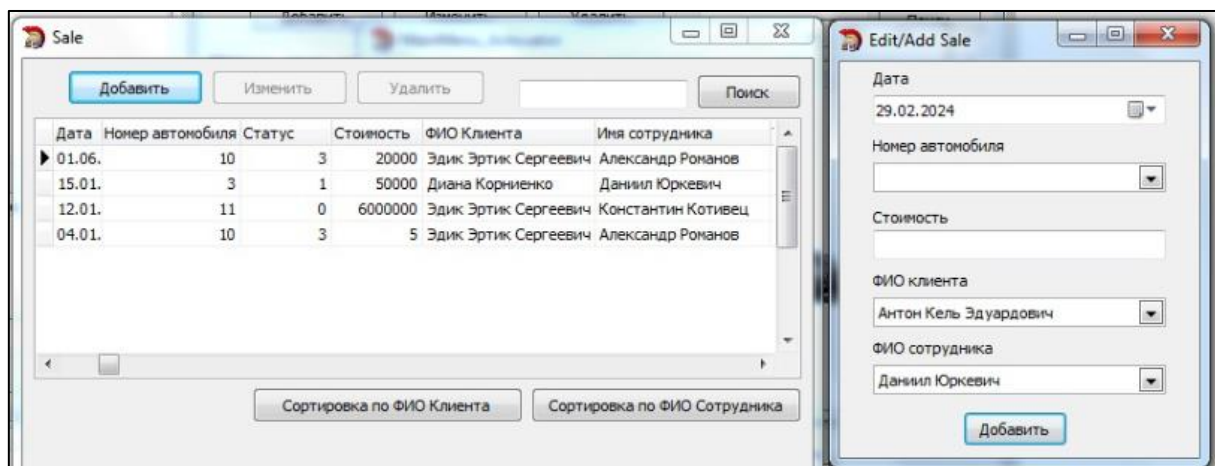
Sale

Добавить Изменить Удалить Поиск

| Дата | Номер автомобиля | Статус | Стоимость | ФИО Клиента | Имя сотрудника |
|---|---|---|---|---|---|
| 01.06. | 10 | 3 | 20000 | Эдик Эртик Сергеевич | Александр Романов |
| 15.01. | 3 | 1 | 50000 | Диана Корниенко | Даниил Юркевич |
| 12.01. | 11 | 0 | 6000000 | Эдик Эртик Сергеевич | Константин Котивец |
| 04.01. | 10 | 3 | 5 | Эдик Эртик Сергеевич | Александр Романов |

Сортировка по ФИО Клиента Сортировка по ФИО Сотрудника

Edit/Add Sale

Дата
29.02.2024

Номер автомобиля

Стоимость

ФИО клиента
Антон Кель Эдуардович

ФИО сотрудника
Даниил Юркевич

Добавить